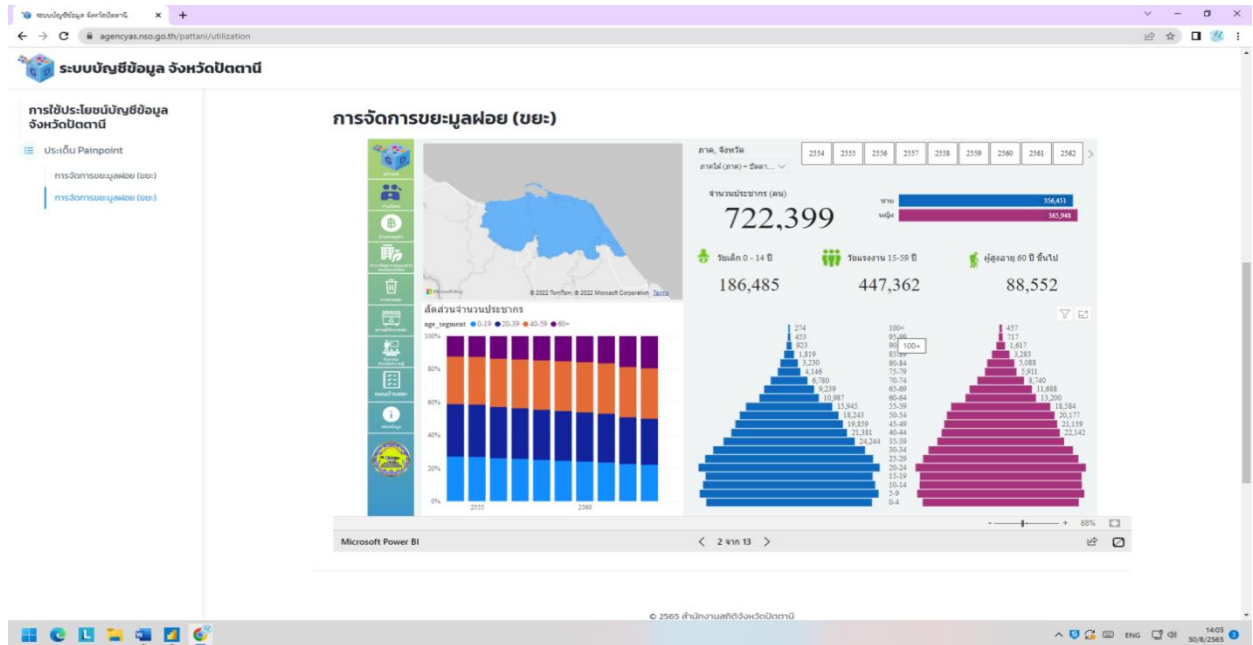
ระบบบัญชีข้อมูล จังหวัดปัตตานี ×  +

agencyas.nso.go.th/pattani/utilization

ระบบบัญชีข้อมูล จังหวัดปัตตานี

การใช้ประโยชน์บัญชีข้อมูล จังหวัดปัตตานี

ประเด็น Painpoint

การจัดการขยะมูลฝอย (ขยะ)

การจัดการขยะมูลฝอย (ขยะ)

การจัดการขยะมูลฝอย (ขยะ)

ภาค, จังหวัด
ภาคใต้ (ภาค) - ปัตตา... 

2554 | 2555 | 2556 | 2557 | 2558 | 2559 | 2560 | 2561 | 2562

จำนวนประชากร (คน)
722,399

ชาย 356,451
หญิง 365,948

วัยเด็ก 0 - 14 ปี
186,485

วัยแรงงาน 15-59 ปี
447,362

ผู้สูงอายุ 60 ปี ขึ้นไป
88,552

© 2022 TomTom © 2022 Microsoft Corporation Terms

สัดส่วนจำนวนประชากร
age_segment ● 0-19 ● 20-39 ● 40-59 ● 60+

100%
80%
60%
40%
20%
0%
2555
2560

274
453
923
1,819
3,230
4,146
6,780
9,239
10,987
15,945
18,243
19,859
21,381
24,244

100+
95-99
90-94
85-89
80-84
75-79
70-74
65-69
60-64
55-59
50-54
45-49
40-44
35-39
30-34
25-29
20-24
15-19
10-14
5-9
0-4

100+

457
717
1,617
3,283
5,088
5,911
8,740
11,688
13,200
18,584
20,177
21,139
22,142

88%

Microsoft Power BI
2 จาก 13

© 2565 สำนักงานสถิติจังหวัดปัตตานี

ENG 14:05 30/8/2565